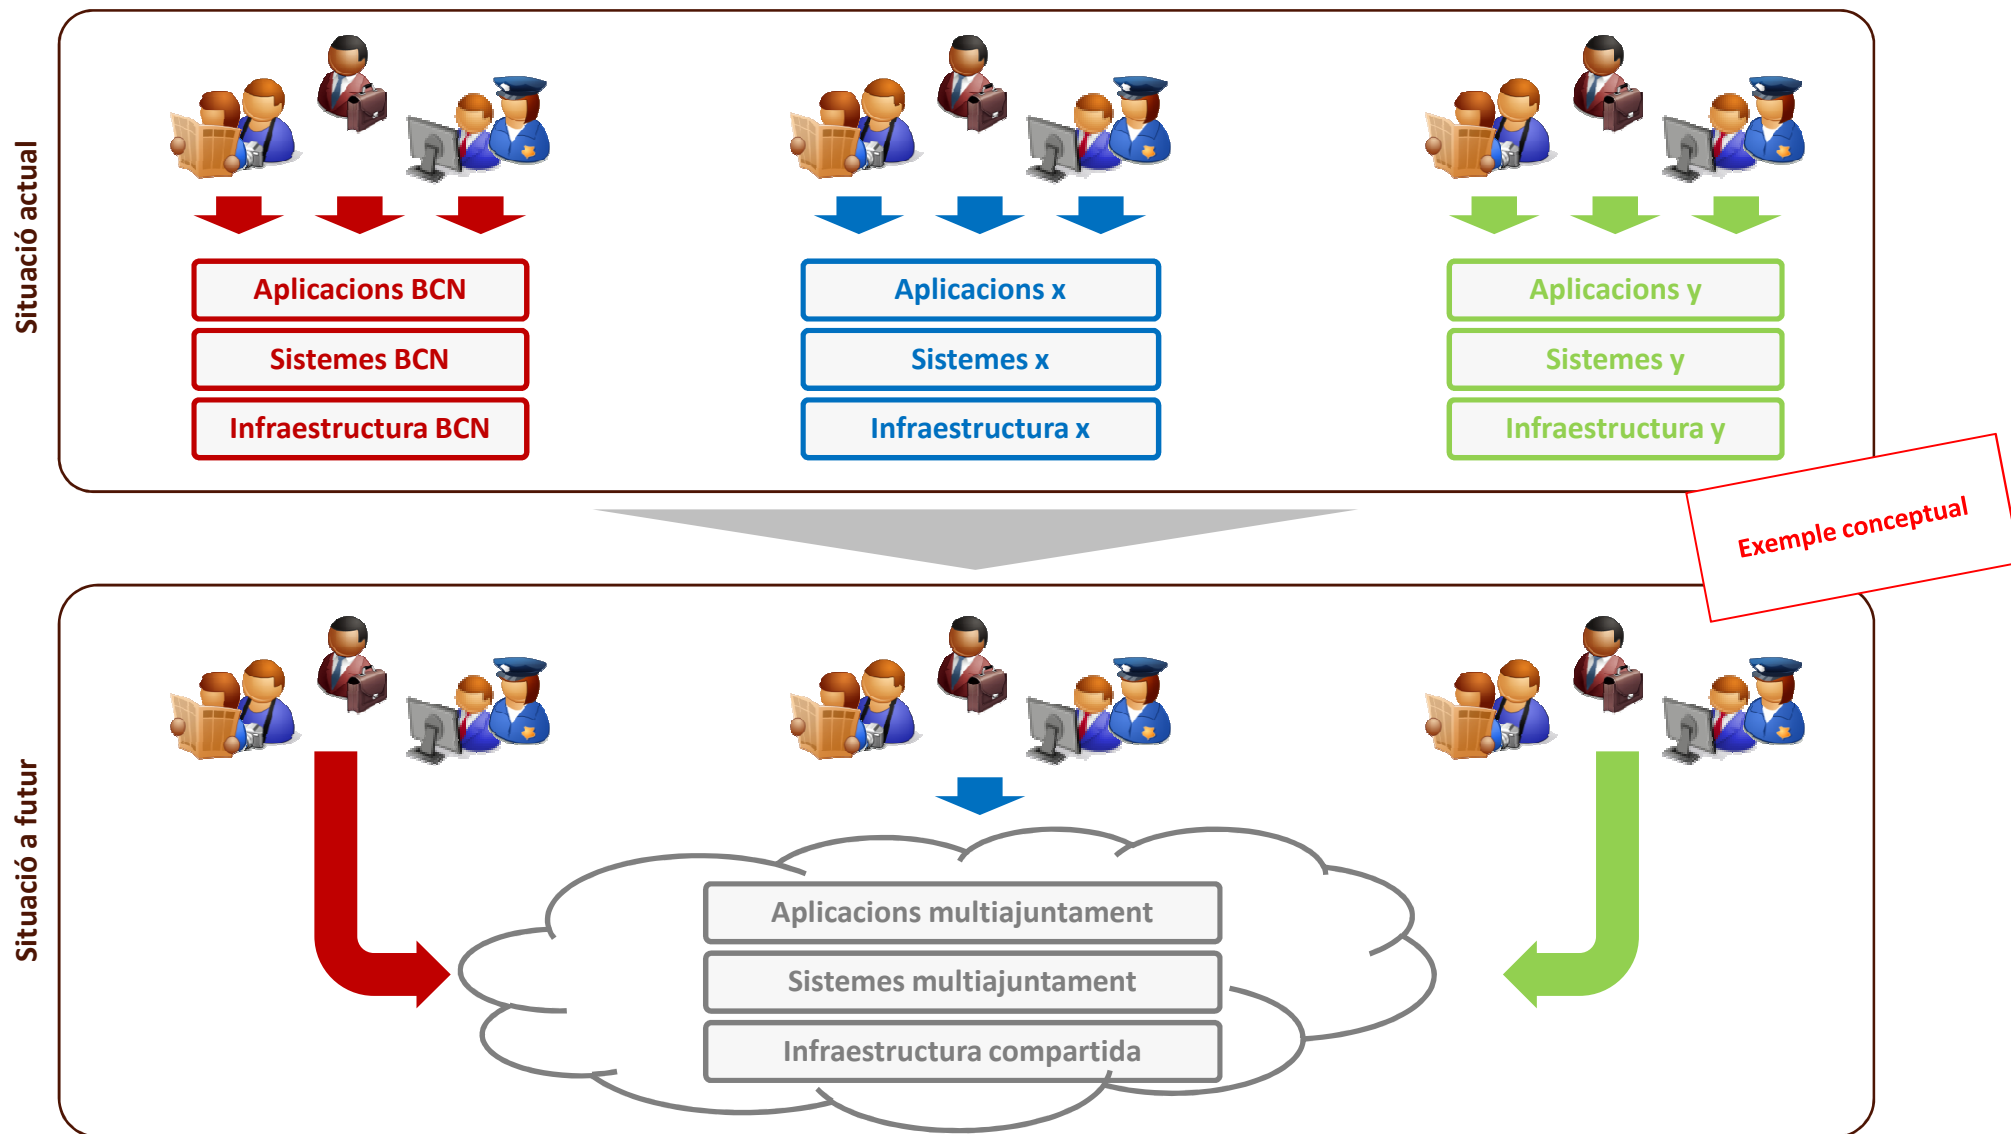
Situació actual

Aplicacions BCN
Sistemes BCN
Infraestructura BCN

Aplicacions x
Sistemes x
Infraestructura x

Aplicacions y
Sistemes y
Infraestructura y

Exemple conceptual

Situació a futur

Aplicacions multiajuntament
Sistemes multiajuntament
Infraestructura compartida